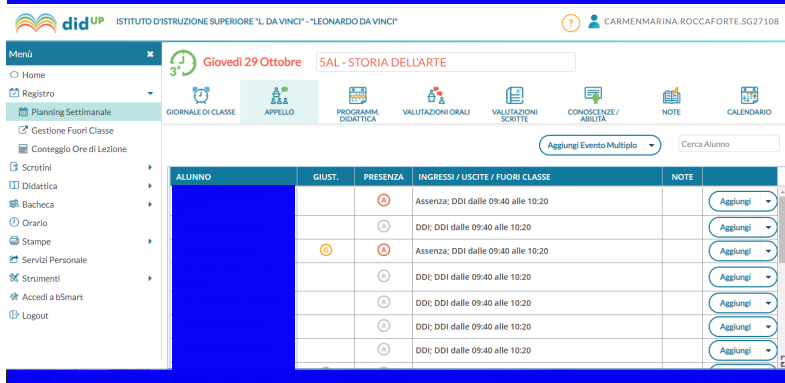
didUP ISTITUTO D'ISTRUZIONE SUPERIORE "L. DA VINCI" - "LEONARDO DA VINCI"

? CARMENMARINA.ROCCAFORTE.SG27108

Menù ✖
Home
Registro
Planning Settimanale
Gestione Fuori Classe
Conteggio Ore di Lezione
Scrutini
Didattica
Bacheca
Orario
Stampe
Servizi Personale
Strumenti
Accedi a bSmart
Logout

3ª Giovedì 29 Ottobre 5AL - STORIA DELL'ARTE

GIORNALE DI CLASSE | APPELLO | PROGRAMM. DIDATTICA | VALUTAZIONI ORALI | VALUTAZIONI SCRITTE | CONOSCENZE / ABILITÀ | NOTE | CALENDARIO

Aggiungi Evento Multiplo | Cerca Alunno

| ALUNNO | GIUST. | PRESENZA | INGRESSI / USCITE / FUORI CLASSE | NOTE | |
|---|---|---|---|---|---|
| | | A | Assenza; DDI dalle 09:40 alle 10:20 | | Aggiungi |
| | | A | DDI; DDI dalle 09:40 alle 10:20 | | Aggiungi |
| | G | A | Assenza; DDI dalle 09:40 alle 10:20 | | Aggiungi |
| | | A | DDI; DDI dalle 09:40 alle 10:20 | | Aggiungi |
| | | A | DDI; DDI dalle 09:40 alle 10:20 | | Aggiungi |
| | | A | DDI; DDI dalle 09:40 alle 10:20 | | Aggiungi |
| | | A | DDI; DDI dalle 09:40 alle 10:20 | | Aggiungi |